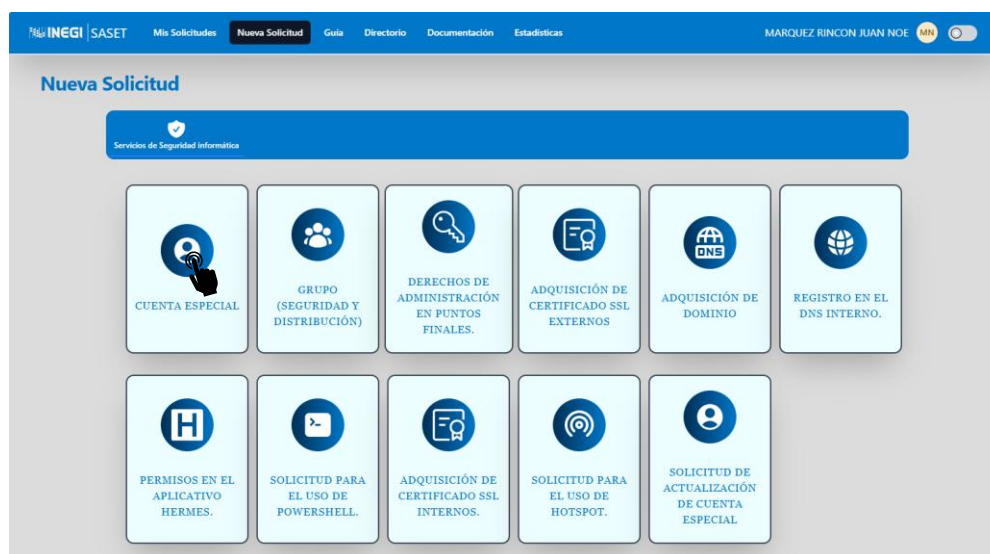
INEGI | SASET Mis Solicitudes Nueva Solicitud Guía Directorio Documentación Estadísticas MARQUEZ RINCON JUAN NOE MN

Nueva Solicitud

Servicios de Seguridad informática

CUENTA ESPECIAL

GRUPO (SEGURIDAD Y DISTRIBUCIÓN)

DERECHOS DE ADMINISTRACIÓN EN PUNTOS FINALES.

ADQUISICIÓN DE CERTIFICADO SSL EXTERNOS

DNS

ADQUISICIÓN DE DOMINIO

REGISTRO EN EL DNS INTERNO.

H

PERMISOS EN EL APLICATIVO HERMES.

SOLICITUD PARA EL USO DE POWERSHELL.

ADQUISICIÓN DE CERTIFICADO SSL INTERNOS.

SOLICITUD PARA EL USO DE HOTSPOT.

SOLICITUD DE ACTUALIZACIÓN DE CUENTA ESPECIAL